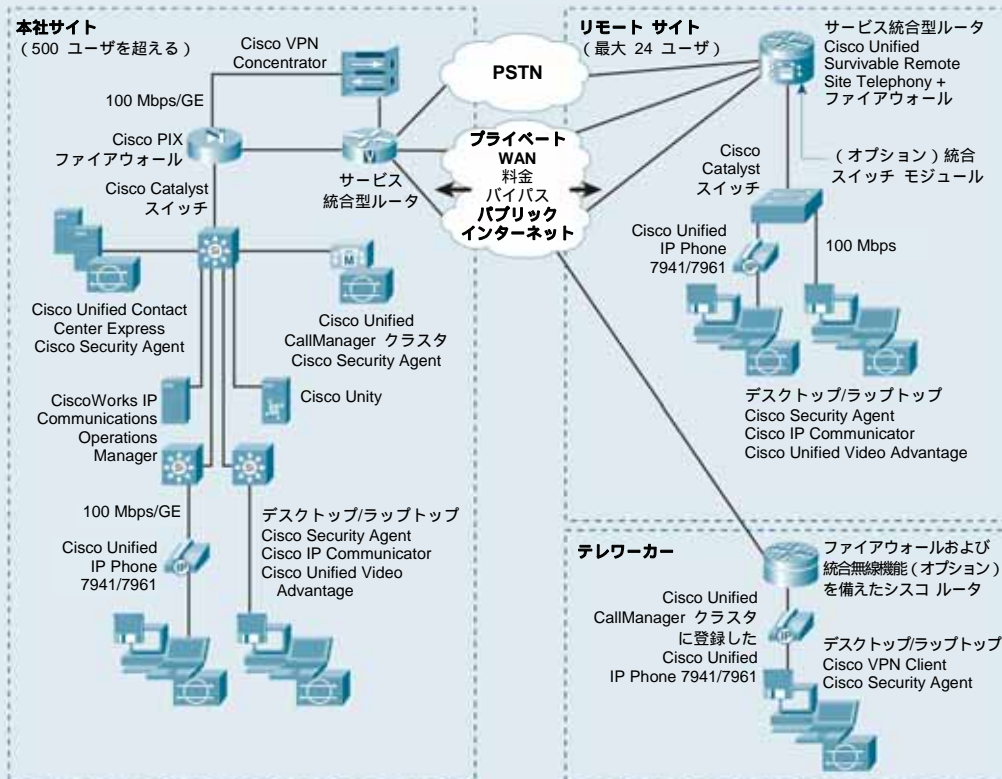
本社サイト
（500 ユーザを超える）

Cisco VPN Concentrator

100 Mbps/GE

Cisco PIX ファイアウォール

Cisco Catalyst スイッチ

サービス統合型ルータ

PSTN

プライベート WAN
料金バイパス
パブリック インターネット

Cisco Unified Contact Center Express
Cisco Security Agent

Cisco Unified CallManager クラスタ
Cisco Security Agent

CiscoWorks IP Communications Operations Manager

Cisco Unity

100 Mbps/GE

Cisco Unified IP Phone 7941/7961

デスクトップ/ラップトップ
Cisco Security Agent
Cisco IP Communicator
Cisco Unified Video Advantage

リモート サイト
（最大 24 ユーザ）

サービス統合型ルータ
Cisco Unified Survivable Remote Site Telephony + ファイアウォール

（オプション）統合スイッチ モジュール

Cisco Catalyst スイッチ

Cisco Unified IP Phone 7941/7961

100 Mbps

デスクトップ/ラップトップ
Cisco Security Agent
Cisco IP Communicator
Cisco Unified Video Advantage

テレワーカー

ファイアウォールおよび統合無線機能（オプション）を備えたシスコ ルータ

Cisco Unified CallManager クラスタに登録した Cisco Unified IP Phone 7941/7961

デスクトップ/ラップトップ
Cisco VPN Client
Cisco Security Agent